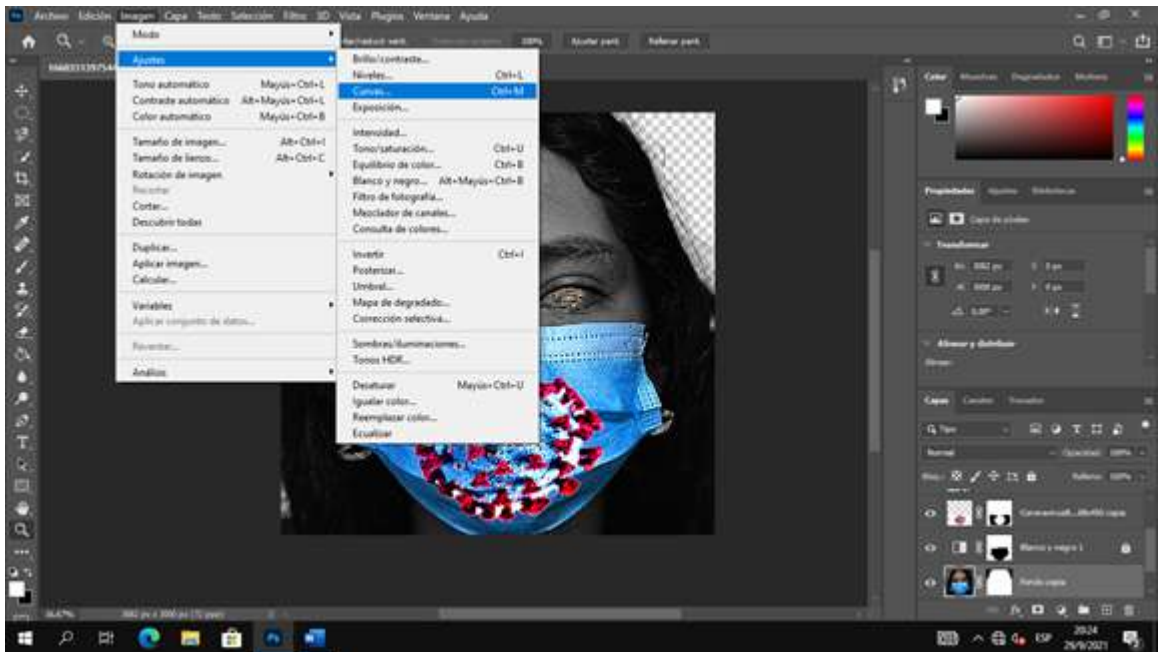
Archivo Edición Imagen Capa Texto Selección Filtro 3D Vista Plugins Ventana Ayuda

Modo
Ajustes
Tono automático Mayús+Ctrl+L
Contraste automático Alt+Mayús+Ctrl+L
Color automático Mayús+Ctrl+B
Tamaño de imagen... Alt+Ctrl+I
Tamaño de lienzo... Alt+Ctrl+C
Rotación de imagen
Recortar
Cortar...
Descubrir todas
Duplicar...
Aplicar imagen...
Calcular...
Variables
Aplicar conjunto de datos...
Reventar...
Análisis

Brillo/contraste...
Niveles... Ctrl+L
Curvas... Ctrl+M
Exposición...
Intensidad...
Tono/saturación... Ctrl+U
Equilibrio de color... Ctrl+B
Blanco y negro... Alt+Mayús+Ctrl+B
Filtro de fotografía...
Mezclador de canales...
Consulta de colores...
Invertir Ctrl+I
Posterizar...
Umbral...
Mapa de degradado...
Corrección selectiva...
Sombras/iluminaciones...
Tonos HDR...
Desaturar Mayús+Ctrl+U
Igualar color...
Reemplazar color...
Ecualizar

100% Ajustar pant. Rellenar pant.

Color Muestras Degradados Motivos
Propiedades Ajustes Bibliotecas
Capa de píxeles
Transformar
Alinear y distribuir
Capas Canales Trazados
Normal Opacidad: 100%
Relleno: 100%
Coronavirus...-capa
Blanco y negro 1
Fondo copia

66,67%

ESP 20:24 29/9/2021